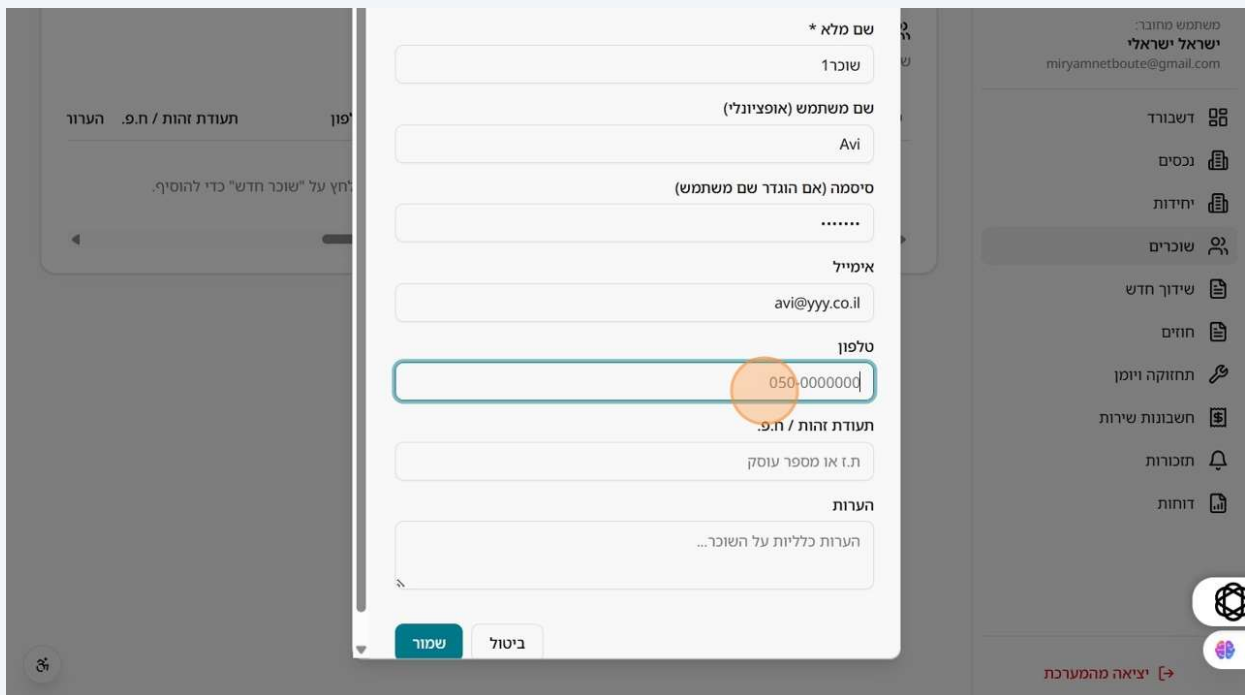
משתמש מחובר:
ישראל ישראלי
miryamnetboute@gmail.com

דשבורד
נכסים
יחידות
שוכרים
שידוך חדש
חוזים
תחזוקה ויומן
חשבונות שירות
תזכורות
דוחות

יציאה מהמערכת

הערו
תעודת זהות / ח.פ.
לפון
לחץ על "שוכר חדש" כדי להוסיף.

שם מלא *
שוכר1
שם משתמש (אופציונלי)
Avi
סיסמה (אם הוגדר שם משתמש)
•••••••
אימייל
avi@yyy.co.il
טלפון
050-0000000
תעודת זהות / ח.פ.
ת.ז או מספר עוסק
הערות
הערות כלליות על השוכר...

שמור
ביטול